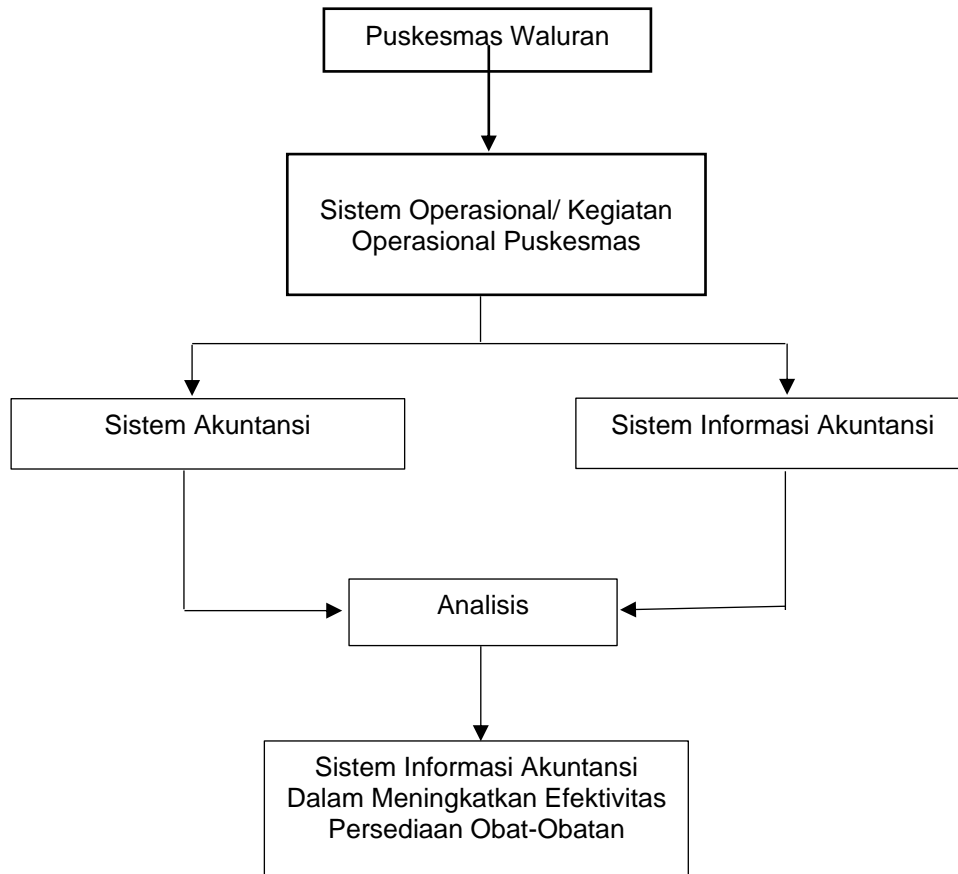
Puskesmas Waluran

Sistem Operasional/ Kegiatan Operasional Puskesmas

Sistem Akuntansi

Sistem Informasi Akuntansi

Analisis

Sistem Informasi Akuntansi Dalam Meningkatkan Efektivitas Persediaan Obat-Obatan